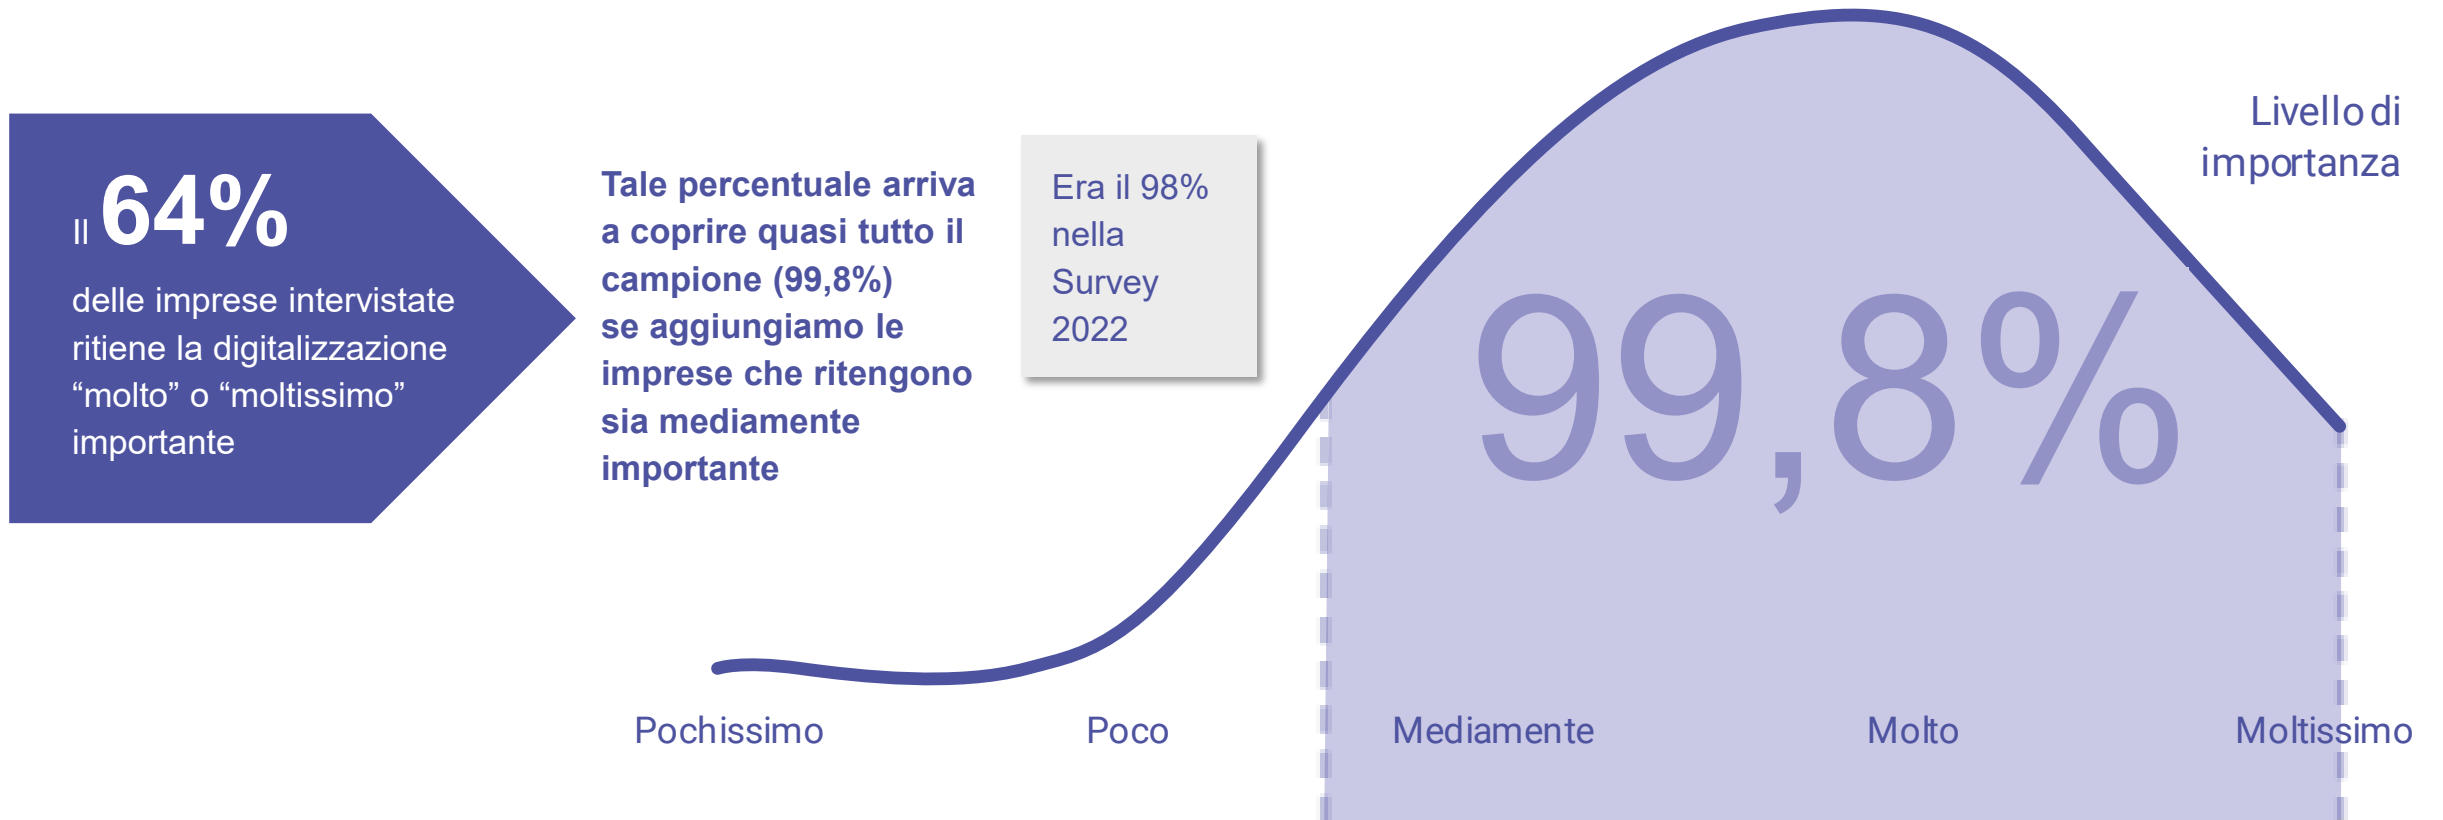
Il 64%

delle imprese intervistate ritiene la digitalizzazione “molto” o “moltissimo” importante

Tale percentuale arriva a coprire quasi tutto il campione (99,8%) se aggiungiamo le imprese che ritengono sia mediamente importante

Era il 98% nella Survey 2022

Livello di importanza

99,8%

Pochissimo

Poco

Mediamente

Molto

Moltissimo